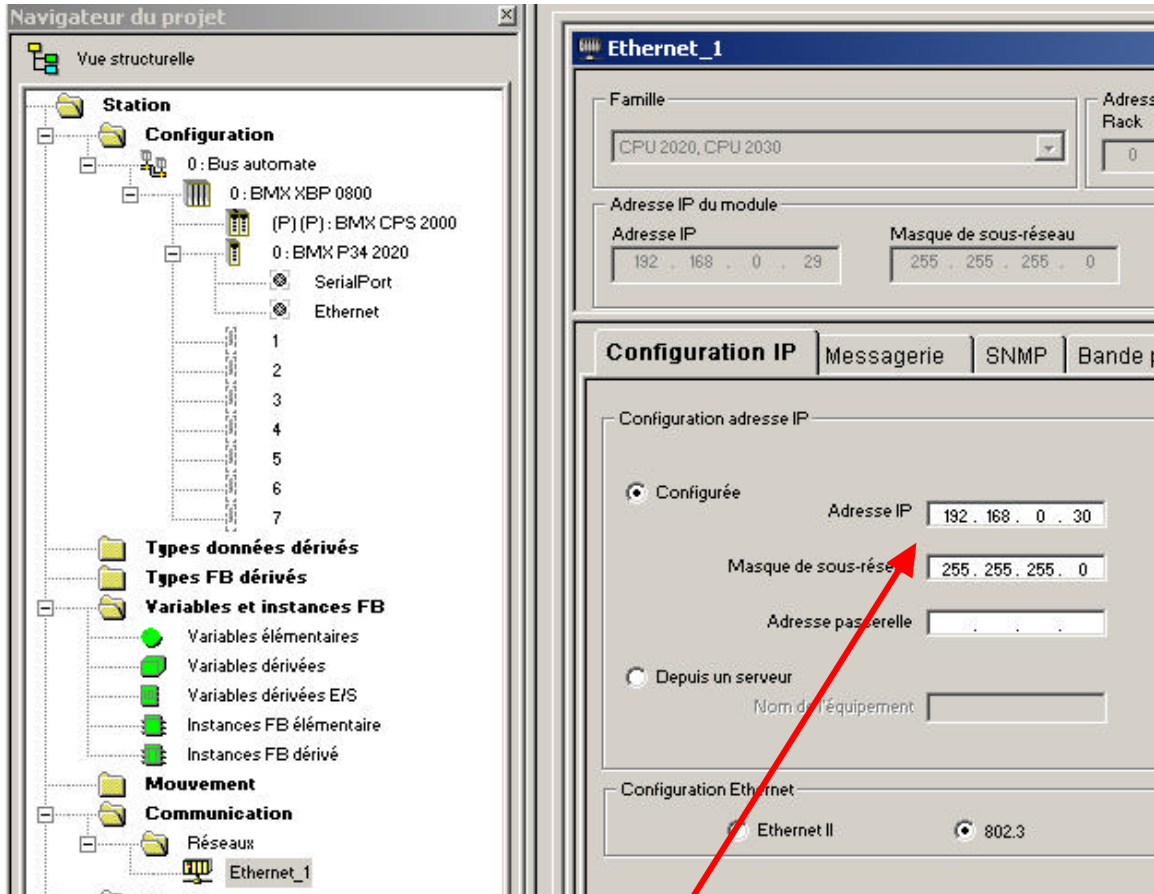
Navigateur du projet

Vue structurelle

Station
Configuration
0 : Bus automate
0 : BMX XBP 0800
(P) (P) : BMX CPS 2000
0 : BMX P34 2020
SerialPort
Ethernet
1
2
3
4
5
6
7
Types données dérivés
Types FB dérivés
Variables et instances FB
Variables élémentaires
Variables dérivées
Variables dérivées E/S
Instances FB élémentaire
Instances FB dérivé
Mouvement
Communication
Réseaux
Ethernet_1

Ethernet_1

Famille
CPU 2020, CPU 2030

Adress
Rack
0

Adresse IP du module
Adresse IP
192 . 168 . 0 . 29
Masque de sous-réseau
255 . 255 . 255 . 0

Configuration IP | Messagerie | SNMP | Bande p

Configuration adresse IP
Configurée
Adresse IP 192 . 168 . 0 . 30
Masque de sous-rése 255 . 255 . 255 . 0
Adresse passerelle . . .
Depuis un serveur
Nom de l'équipement

Configuration Ethernet
Ethernet II
802.3